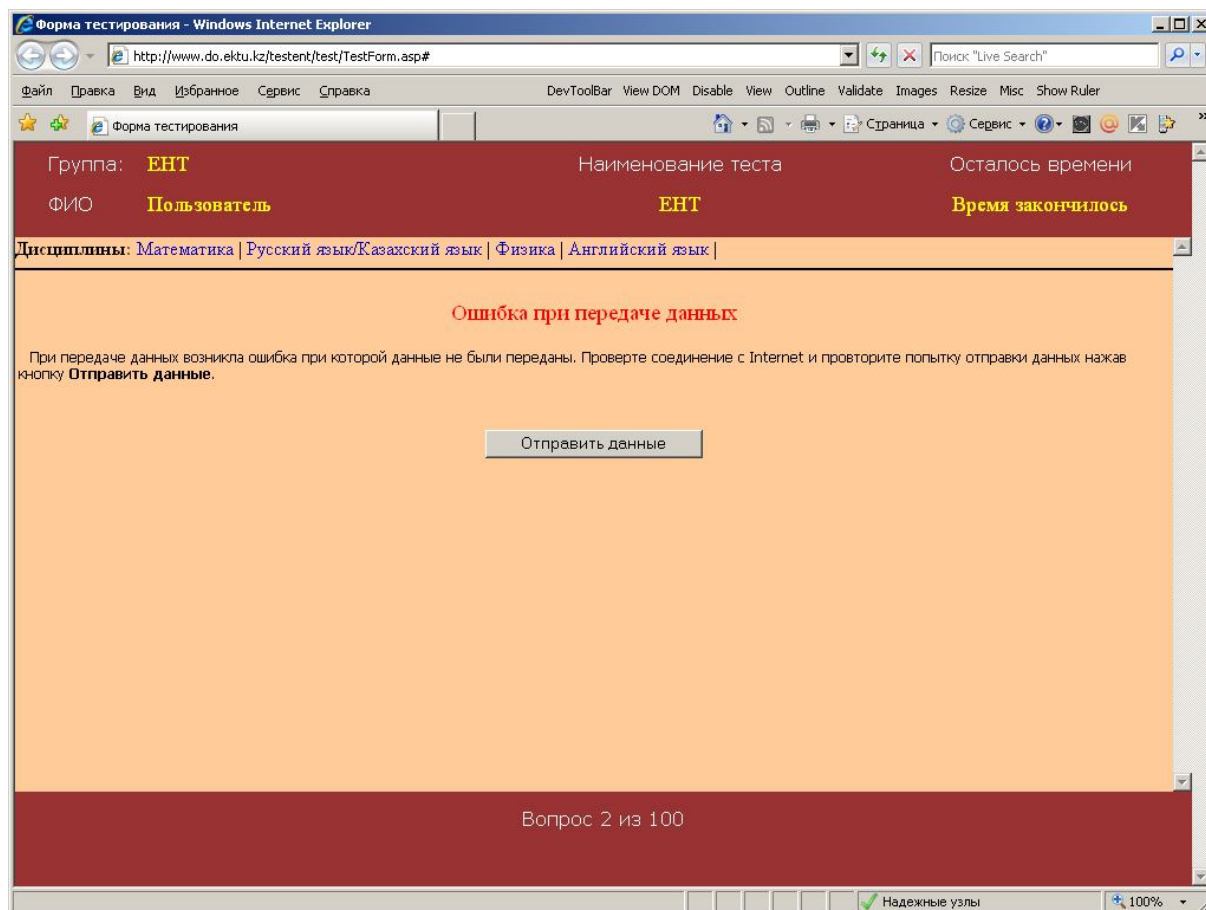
Форма тестирования - Windows Internet Explorer

http://www.do.ektu.kz/testent/test/TestForm.asp#

Поиск "Live Search"

Файл Правка Вид Избранное Сервис Справка

DevToolBar View DOM Disable View Outline Validate Images Resize Misc Show Ruler

Форма тестирования

Страница ▾ Сервис ▾

Группа: ЕНТ

Наименование теста

Осталось времени

ФИО Пользователь

ЕНТ

Время закончилось

Дисциплины: Математика | Русский язык/Казахский язык | Физика | Английский язык |

Ошибка при передаче данных

При передаче данных возникла ошибка при которой данные не были переданы. Проверте соединение с Internet и провторите попытку отправки данных нажав кнопку **Отправить данные**.

Отправить данные

Вопрос 2 из 100

Надежные узлы

100%